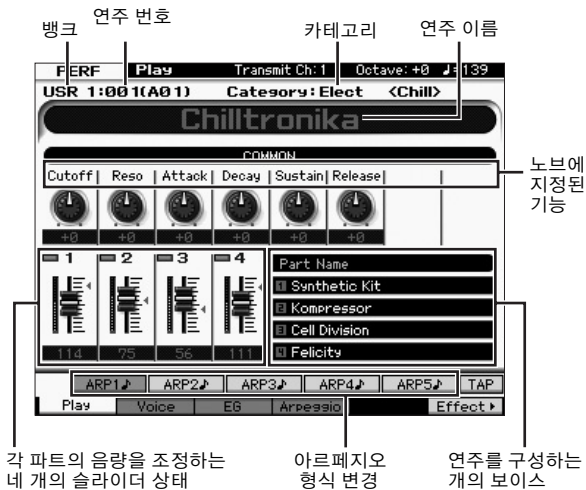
연주 번호
뱅크
카테고리
연주 이름

PERF Play Transmit Ch:1 Octave:+0 ♩=139
USR 1:001(A01) Category:Elect <Chill>
Chilltronika

COMMON
Cutoff Reso Attack Decay Sustain Release
+0 +0 +0 +0 +0 +0

노브에 지정된 기능

1 2 3 4
114 75 56 111

Part Name
1 Synthetic Kit
2 Kompressor
3 Cell Division
4 Felicity

ARP1♪ ARP2♪ ARP3♪ ARP4♪ ARP5♪ TAP
Play Voice EG Arpeggio Effect ▸

각 파트의 음량을 조정하는 네 개의 슬라이더 상태
아르페지오 형식 변경
연주를 구성하는 개의 보이스